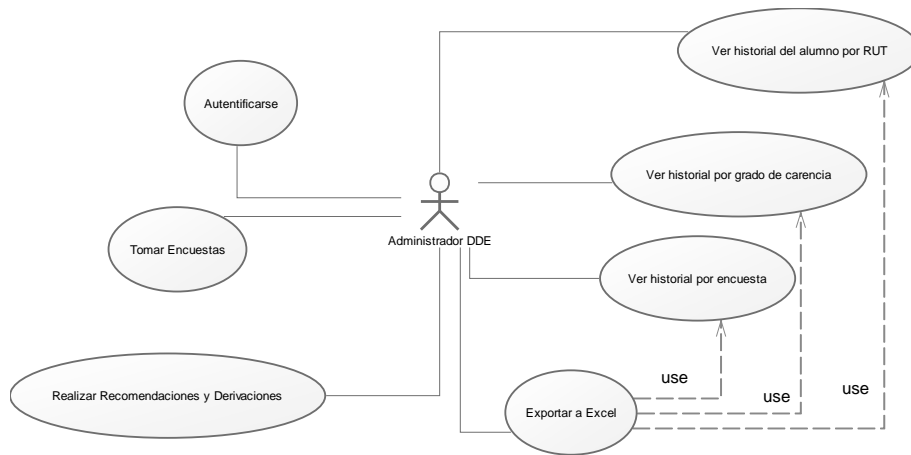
Ver historial del alumno por RUT

Autentificarse

Ver historial por grado de carencia

Administrador DDE

Tomar Encuestas

Ver historial por encuesta

use

use

use

Realizar Recomendaciones y Derivaciones

Exportar a Excel